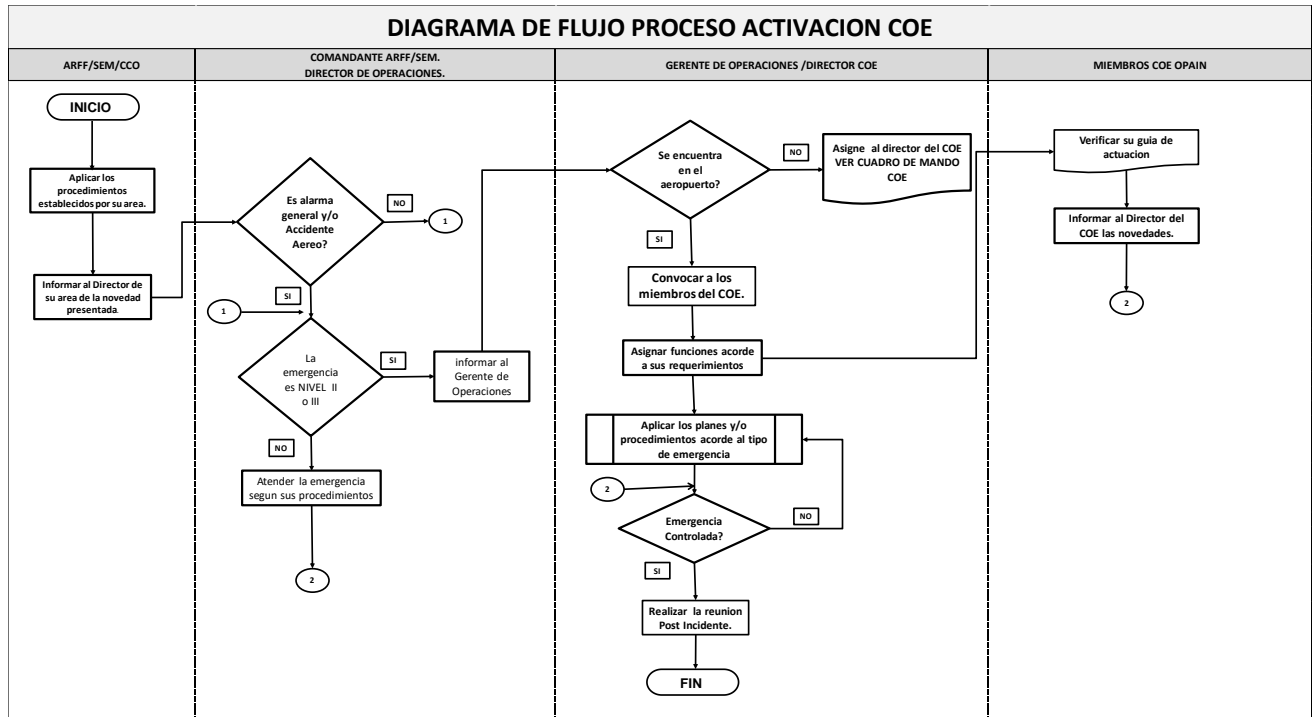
DIAGRAMA DE FLUJO PROCESO ACTIVACION COE

ARFF/SEM/CCO

COMANDANTE ARFF/SEM. DIRECTOR DE OPERACIONES.

GERENTE DE OPERACIONES /DIRECTOR COE

MIEMBROS COE OPAIN

INICIO

Aplicar los procedimientos establecidos por su area.

Informar al Director de su area de la novedad presentada.

Es alarma general y/o Accidente Aereo?

NO

1

SI

1

La emergencia es NIVEL II o III

SI

informar al Gerente de Operaciones

NO

Atender la emergencia segun sus procedimientos

2

Se encuentra en el aeropuerto?

NO

Asigne al director del COE VER CUADRO DE MANDO COE

SI

Convocar a los miembros del COE.

Asignar funciones acorde a sus requerimientos

Aplicar los planes y/o procedimientos acorde al tipo de emergencia

2

Emergencia Controlada?

NO

SI

Realizar la reunion Post Incidente.

FIN

Verificar su guia de actuacion

Informar al Director del COE las novedades.

2